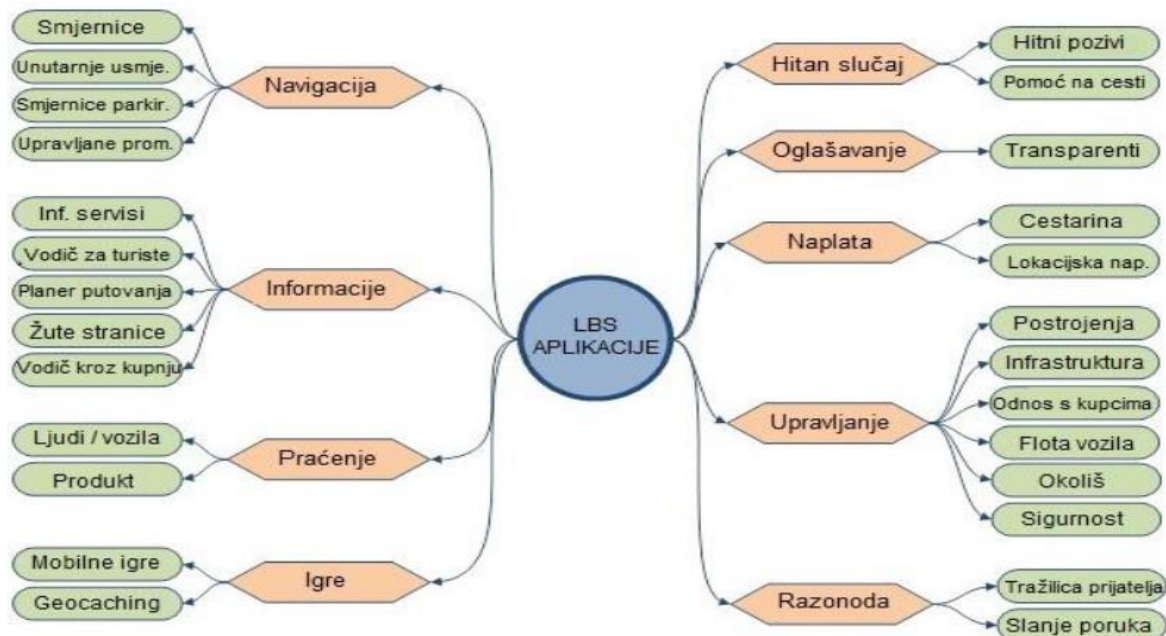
LBS APLIKACIJE

Navigacija
Smjernice
Unutarnje usmje.
Smjernice parkir.
Upravljane prom.

Informacije
Inf. servisi
Vodič za turiste
Planer putovanja
Žute stranice
Vodič kroz kupnju

Praćenje
Ljudi / vozila
Produkt

Igre
Mobilne igre
Geocaching

Hitan slučaj
Hitni pozivi
Pomoć na cesti

Oglašavanje
Transparenti

Naplata
Cestarina
Lokacijska nap.

Upravljanje
Postrojenja
Infrastruktura
Odnos s kupcima
Flota vozila
Okoliš
Sigurnost

Razonoda
Tražilica prijatelja
Slanje poruka